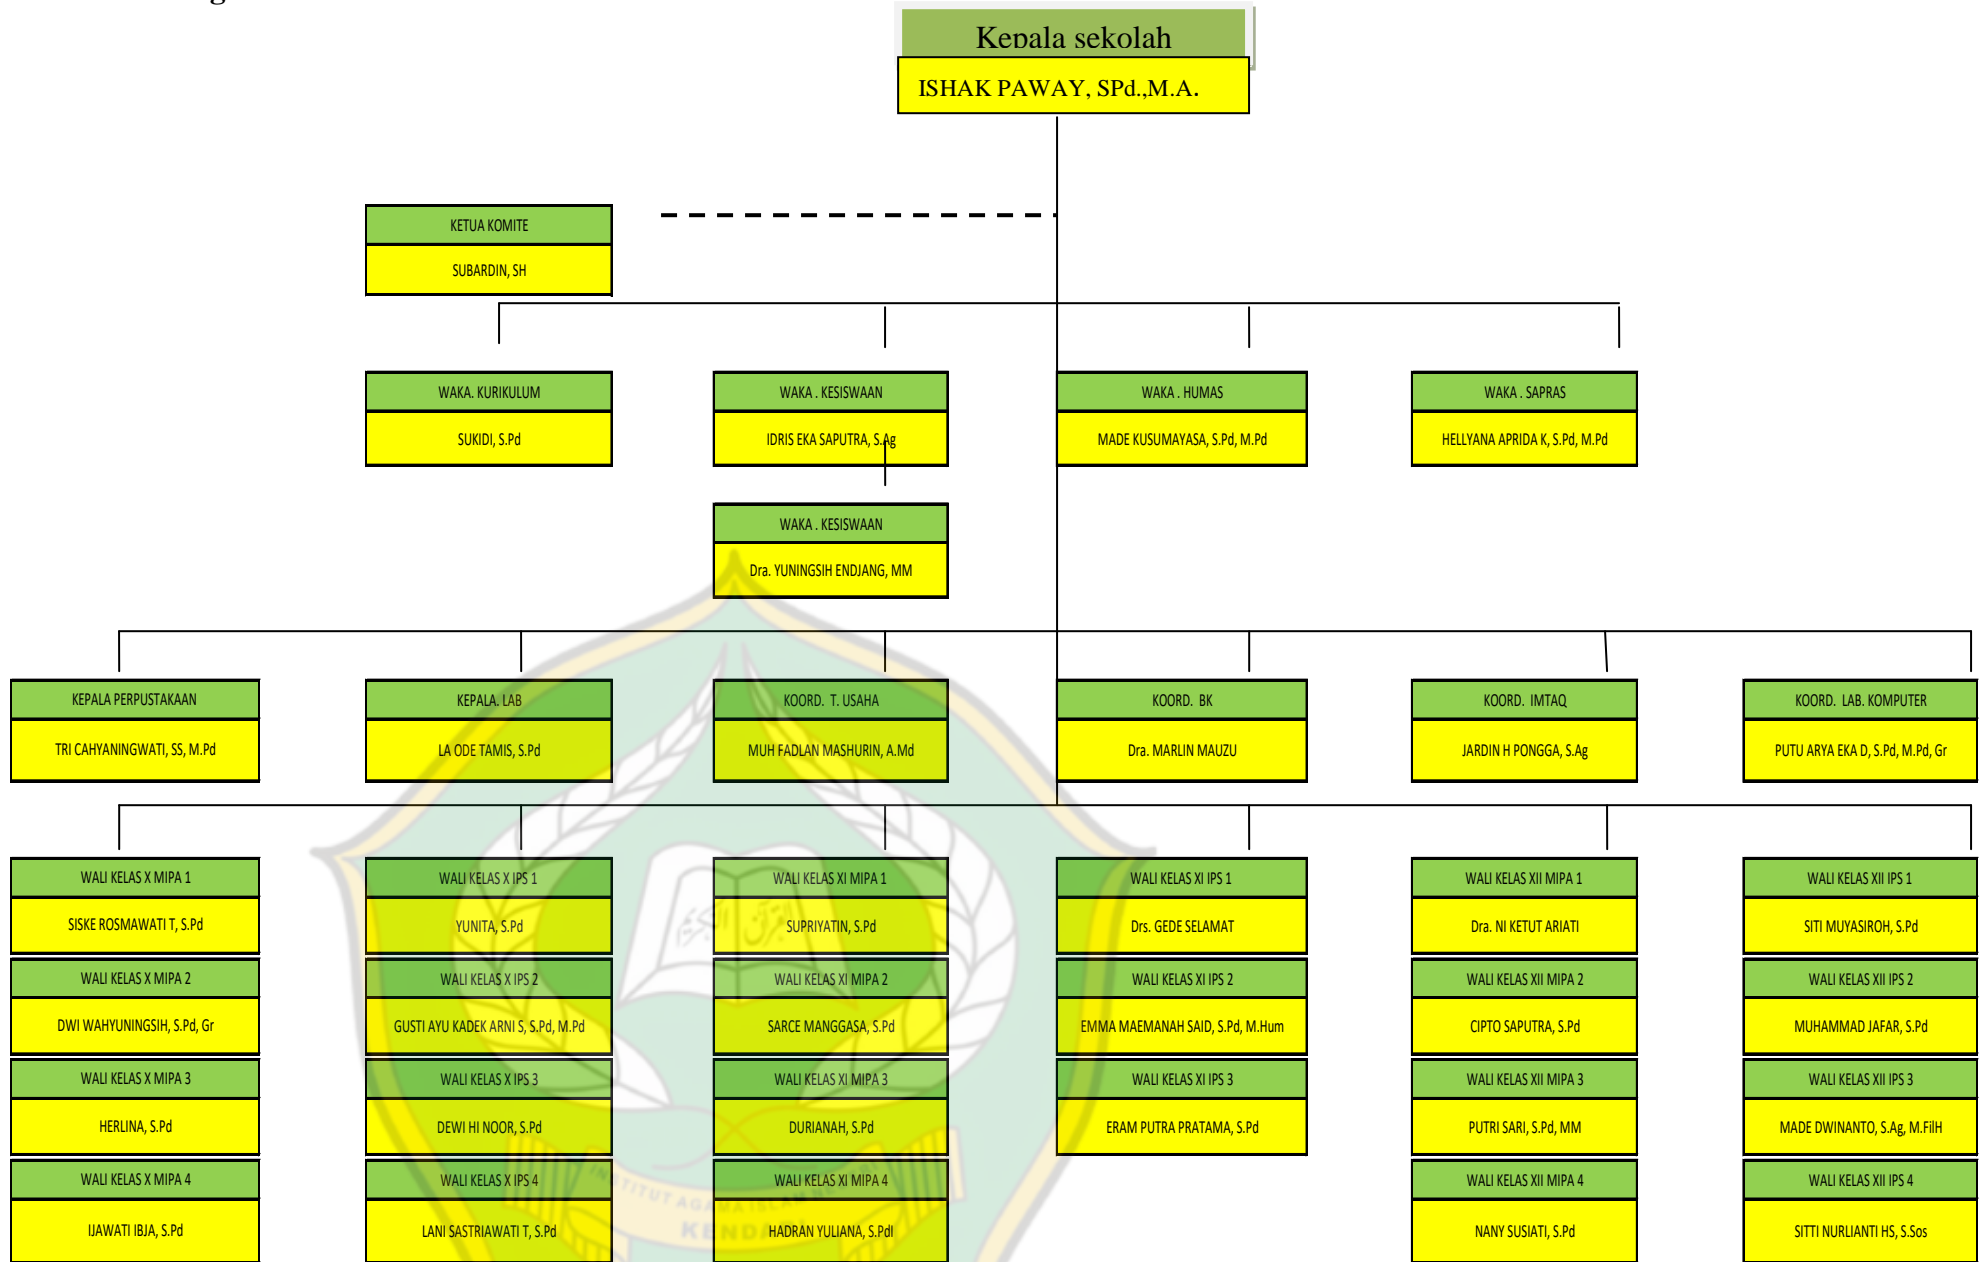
Kepala sekolah
ISHAK PAWAY, SPd.,M.A.

KETUA KOMITE
SUBARDIN, SH

WAKA. KURIKULUM
SUKIDI, S.Pd

WAKA . KESISWAAN
IDRIS EKA SAPUTRA, S.Ag

WAKA . HUMAS
MADE KUSUMAYASA, S.Pd, M.Pd

WAKA . SAPRAS
HELLYANA APRIDA K, S.Pd, M.Pd

WAKA . KESISWAAN
Dra. YUNINGSIH ENDJANG, MM

KEPALA PERPUSTAKAAN
TRI CAHYANINGWATI, SS, M.Pd

KEPALA. LAB
LA ODE TAMIS, S.Pd

KOORD. T. USAHA
MUH FADLAN MASHURIN, A.Md

KOORD. BK
Dra. MARLIN MAUZU

KOORD. IMTAQ
JARDIN H PONGGA, S.Ag

KOORD. LAB. KOMPUTER
PUTU ARYA EKA D, S.Pd, M.Pd, Gr

WALI KELAS X MIPA 1
SISKE ROSMAWATI T, S.Pd
WALI KELAS X MIPA 2
DWI WAHYUNINGSIH, S.Pd, Gr
WALI KELAS X MIPA 3
HERLINA, S.Pd
WALI KELAS X MIPA 4
IJAWATI IBJA, S.Pd

WALI KELAS X IPS 1
YUNITA, S.Pd
WALI KELAS X IPS 2
GUSTI AYU KADEK ARNI S, S.Pd, M.Pd
WALI KELAS X IPS 3
DEWI HI NOOR, S.Pd
WALI KELAS X IPS 4
LANI SASTRIAWATI T, S.Pd

WALI KELAS XI MIPA 1
SUPRIYATIN, S.Pd
WALI KELAS XI MIPA 2
SARCE MANGGASA, S.Pd
WALI KELAS XI MIPA 3
DURIANAH, S.Pd
WALI KELAS XI MIPA 4
HADRAN YULIANA, S.Pdl

WALI KELAS XI IPS 1
Drs. GEDE SELAMAT
WALI KELAS XI IPS 2
EMMA MAEMANAH SAID, S.Pd, M.Hum
WALI KELAS XI IPS 3
ERAM PUTRA PRATAMA, S.Pd

WALI KELAS XII MIPA 1
Dra. NI KETUT ARIATI
WALI KELAS XII MIPA 2
CIPTO SAPUTRA, S.Pd
WALI KELAS XII MIPA 3
PUTRI SARI, S.Pd, MM
WALI KELAS XII MIPA 4
NANY SUSIATI, S.Pd

WALI KELAS XII IPS 1
SITI MUYASIROH, S.Pd
WALI KELAS XII IPS 2
MUHAMMAD JAFAR, S.Pd
WALI KELAS XII IPS 3
MADE DWINANTO, S.Ag, M.FilH
WALI KELAS XII IPS 4
SITTI NURLIANTI HS, S.Sos